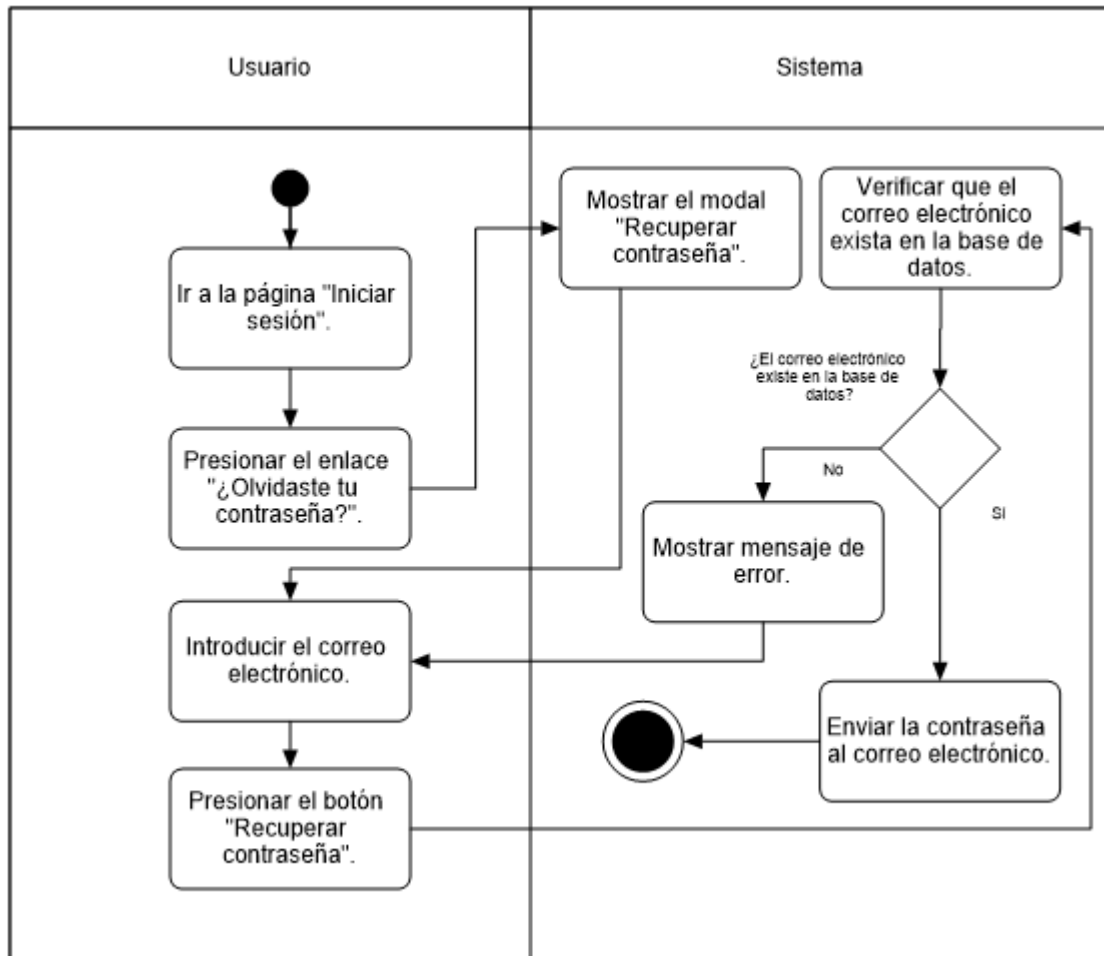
Usuario

Sistema

Ir a la página "Iniciar sesión".

Presionar el enlace "¿Olvidaste tu contraseña?".

Mostrar el modal "Recuperar contraseña".

Introducir el correo electrónico.

Presionar el botón "Recuperar contraseña".

Verificar que el correo electrónico exista en la base de datos.

¿El correo electrónico existe en la base de datos?

No

Si

Mostrar mensaje de error.

Enviar la contraseña al correo electrónico.